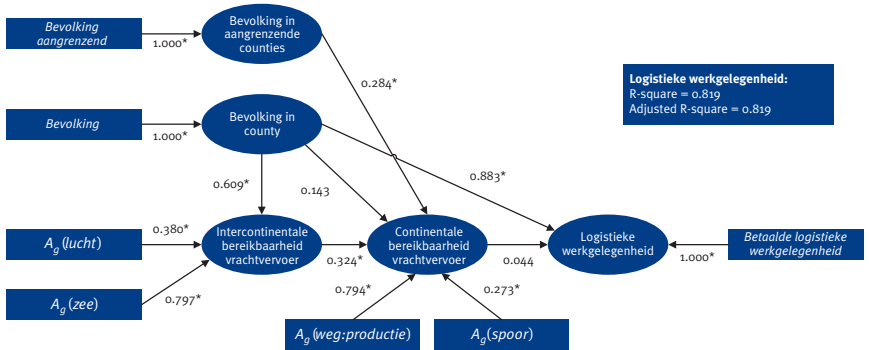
Bevolking aangrenzend

1.000*

Bevolking in aangrenzende counties

0.284*

Logistieke werkgelegenheid:
R-square = 0.819
Adjusted R-square = 0.819

Bevolking

1.000*

Bevolking in county

0.883*

0.609*

0.143

$A_g$ (lucht)

0.380*

Intercontinentale bereikbaarheid vrachtvervoer

0.324*

Continentale bereikbaarheid vrachtvervoer

0.044

Logistieke werkgelegenheid

1.000*

Betaalde logistieke werkgelegenheid

$A_g$ (zee)

0.797*

0.794*

0.273*

$A_g$ (weg:productie)

$A_g$ (spoor)